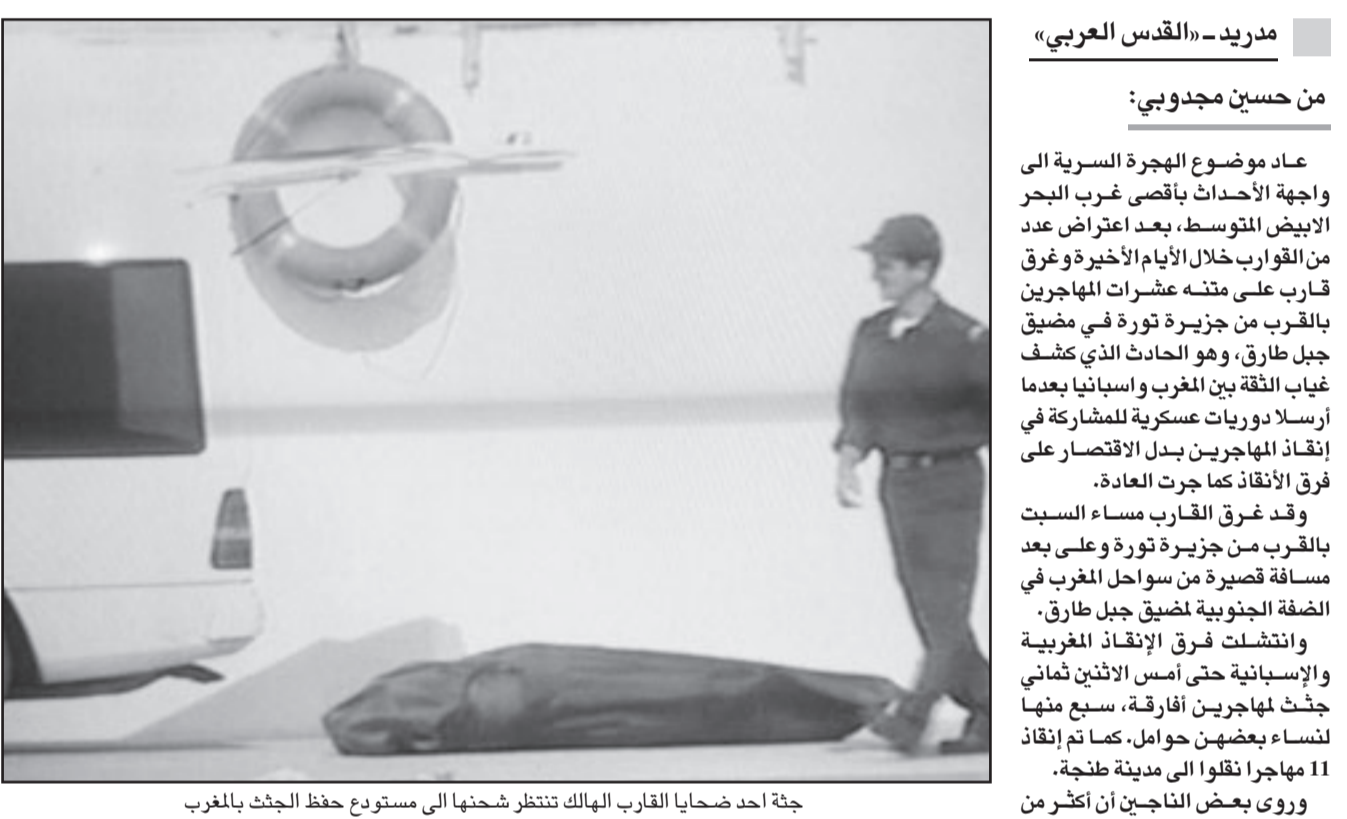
مدريد ـ «القدس العربي»

من حسين مجدوبي:

عاد موضوع الهجرة السرية الى واجهة الأحداث بأقصى غرب البحر الابيض المتوسط، بعد اعتراض عدد من القوارب خلال الأيام الأخيرة وغرق قارب على متنه عشرات المهاجرين بالقرب من جزيرة تورة في مضيق جبل طارق، وهو الحادث الذي كشف غياب الثقة بين المغرب واسبانيا بعدما أرسلا دوريات عسكرية للمشاركة في إنقاذ المهاجرين بدل الاقتصار على فرق الأنقاذ كما جرت العادة.

وقد غرق القارب مساء السبت بالقرب من جزيرة تورة وعلى بعد مسافة قصيرة من سواحل المغرب في الضفة الجنوبية لمضيق جبل طارق.

وانتشلت فرق الإنقاذ المغربية والإسبانية حتى أمس الاثنين ثماني جثث لمهاجرين أفارقة، سبع منها لنساء بعضهن حوامل. كما تم إنقاذ 11 مهاجرا نقلوا الى مدينة طنجة.

وروى بعض الناجين أن أكثر من

جثة احد ضحايا القارب الهالك تنتظر شحنها الى مستودع حفظ الجثث بالمغرب